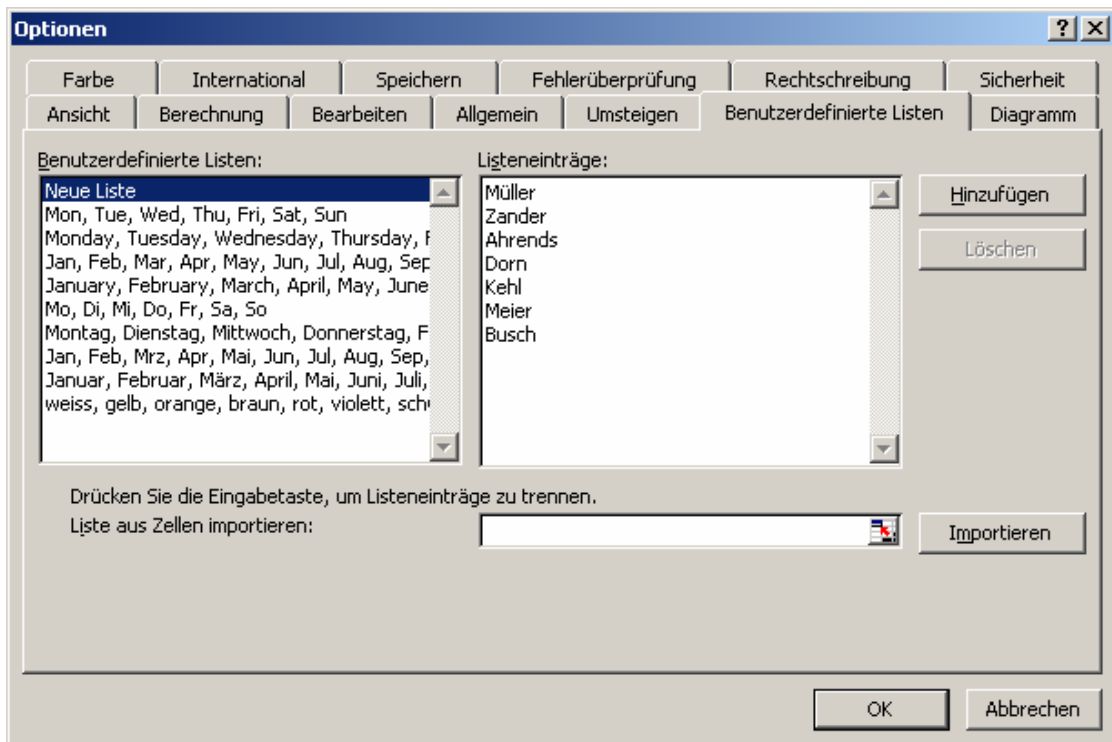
Optionen

?
X

Farbe
International
Speichern
Fehlerüberprüfung
Rechtschreibung
Sicherheit
Ansicht
Berechnung
Bearbeiten
Allgemein
Umsteigen
Benutzerdefinierte Listen
Diagramm

Benutzerdefinierte Listen:
Neue Liste
Mon, Tue, Wed, Thu, Fri, Sat, Sun
Monday, Tuesday, Wednesday, Thursday, F
Jan, Feb, Mar, Apr, May, Jun, Jul, Aug, Sep
January, February, March, April, May, June
Mo, Di, Mi, Do, Fr, Sa, So
Montag, Dienstag, Mittwoch, Donnerstag, F
Jan, Feb, Mrz, Apr, Mai, Jun, Jul, Aug, Sep,
Januar, Februar, März, April, Mai, Juni, Juli,
weiss, gelb, orange, braun, rot, violett, sch

Listeneinträge:
Müller
Zander
Ahrends
Dorn
Kehl
Meier
Busch

Hinzufügen
Löschen

Drücken Sie die Eingabetaste, um Listeneinträge zu trennen.
Liste aus Zellen importieren:
Importieren

OK
Abbrechen